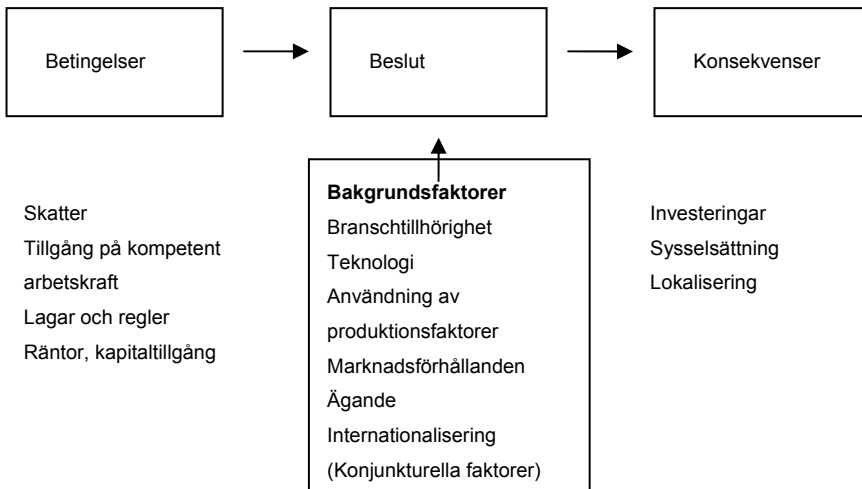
Betingelser

Beslut

Konsekvenser

Skatter
Tillgång på kompetent arbetskraft
Lagar och regler
Räntor, kapitaltillgång

**Bakgrundsfaktorer**
Branschtillhörighet
Teknologi
Användning av produktionsfaktorer
Marknadsförhållanden
Ägande
Internationalisering
(Konjunkturella faktorer)

Investeringar
Sysselsättning
Lokalisering